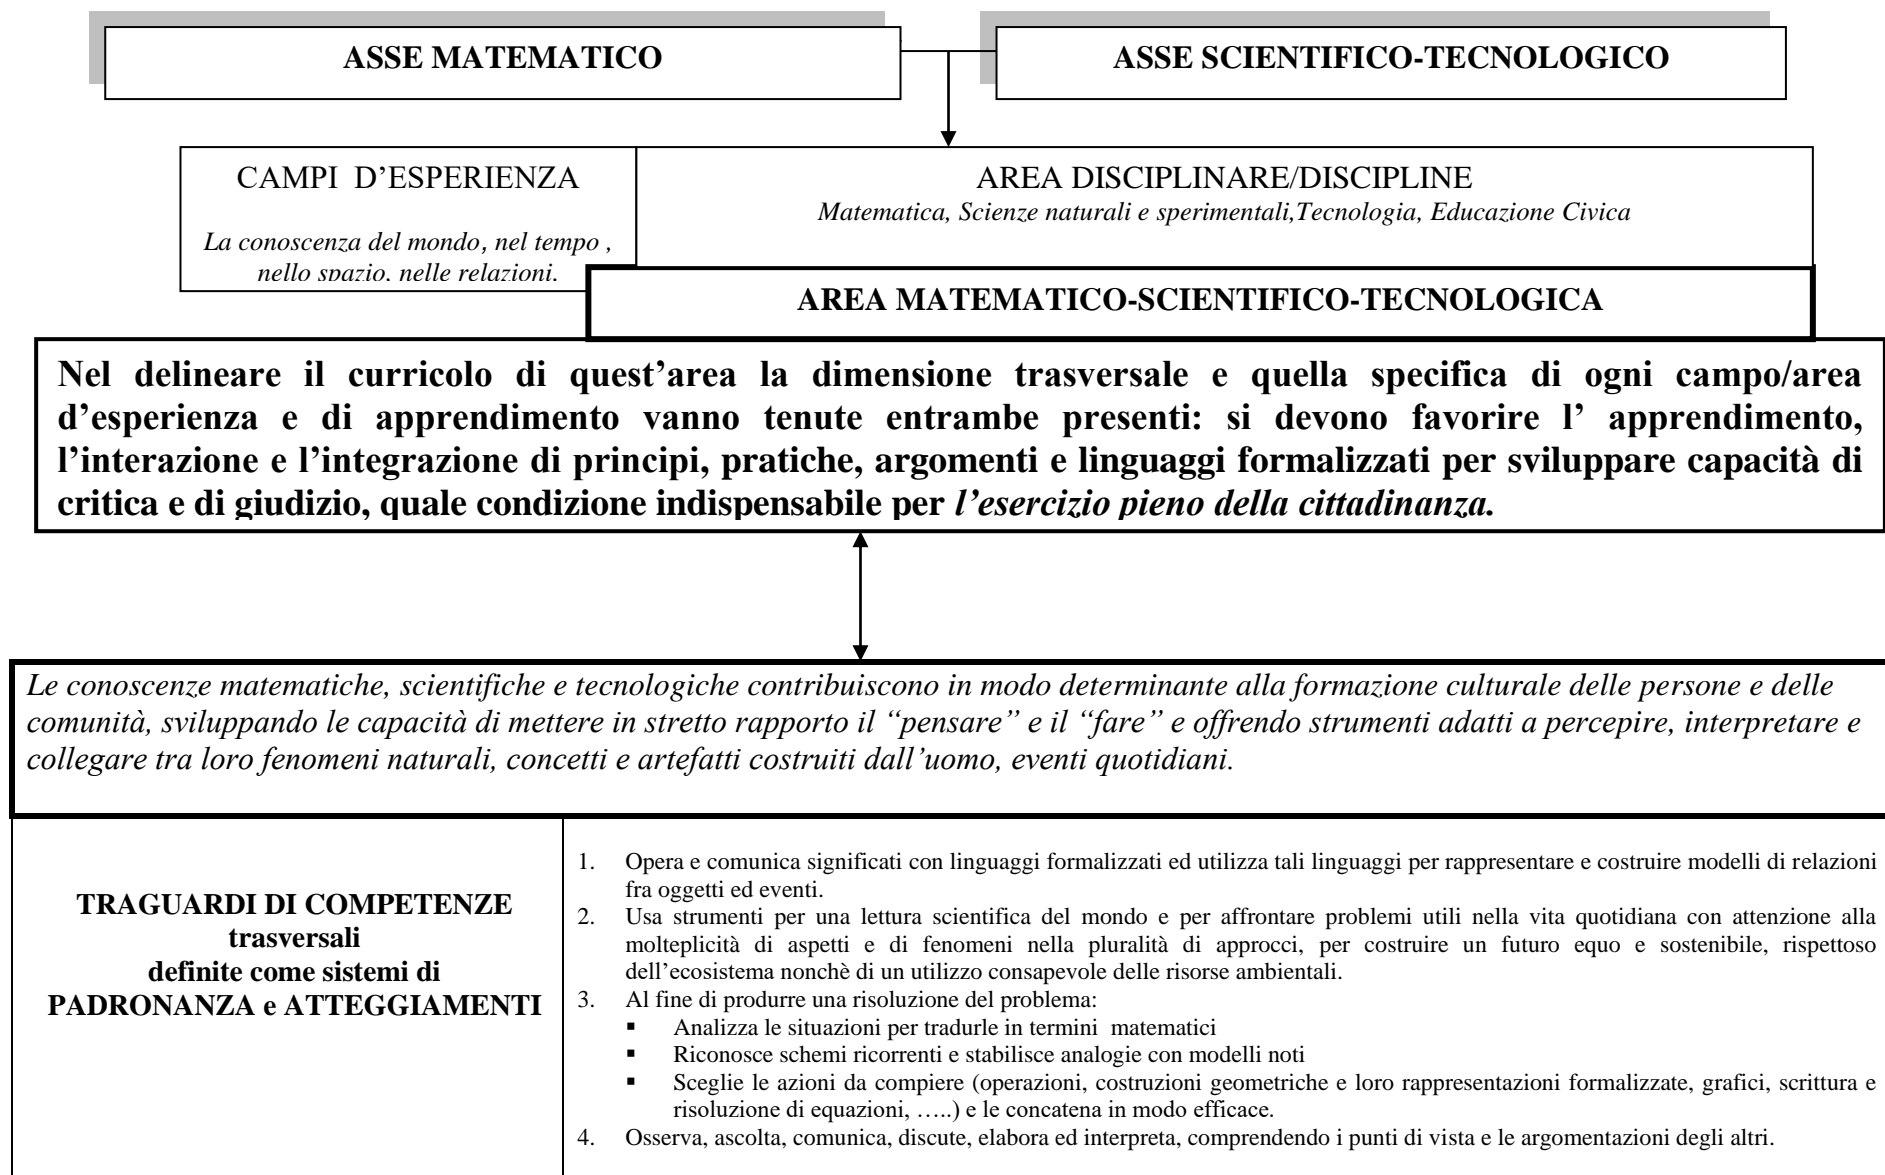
ASSE MATEMATICO

ASSE SCIENTIFICO-TECNOLOGICO

CAMPI D'ESPERIENZA

La conoscenza del mondo, nel tempo , nello spazio, nelle relazioni.

AREA DISCIPLINARE/DISCIPLINE
Matematica, Scienze naturali e sperimentali,Tecnologia, Educazione Civica

AREA MATEMATICO-SCIENTIFICO-TECNOLOGICA

Nel delineare il curricolo di quest'area la dimensione trasversale e quella specifica di ogni campo/area d'esperienza e di apprendimento vanno tenute entrambe presenti: si devono favorire l' apprendimento, l'interazione e l'integrazione di principi, pratiche, argomenti e linguaggi formalizzati per sviluppare capacità di critica e di giudizio, quale condizione indispensabile per l'esercizio pieno della cittadinanza.

Le conoscenze matematiche, scientifiche e tecnologiche contribuiscono in modo determinante alla formazione culturale delle persone e delle comunità, sviluppando le capacità di mettere in stretto rapporto il "pensare" e il "fare" e offrendo strumenti adatti a percepire, interpretare e collegare tra loro fenomeni naturali, concetti e artefatti costruiti dall'uomo, eventi quotidiani.

| TRAGUARDI DI COMPETENZE trasversali definite come sistemi di PADRONANZA e ATTEGGIAMENTI | 1. Opera e comunica significati con linguaggi formalizzati ed utilizza tali linguaggi per rappresentare e costruire modelli di relazioni fra oggetti ed eventi. 2. Usa strumenti per una lettura scientifica del mondo e per affrontare problemi utili nella vita quotidiana con attenzione alla molteplicità di aspetti e di fenomeni nella pluralità di approcci, per costruire un futuro equo e sostenibile, rispettoso dell'ecosistema nonchè di un utilizzo consapevole delle risorse ambientali. 3. Al fine di produrre una risoluzione del problema: ▪ Analizza le situazioni per tradurle in termini matematici ▪ Riconosce schemi ricorrenti e stabilisce analogie con modelli noti ▪ Sceglie le azioni da compiere (operazioni, costruzioni geometriche e loro rappresentazioni formalizzate, grafici, scrittura e risoluzione di equazioni, …..) e le concatena in modo efficace. 4. Osserva, ascolta, comunica, discute, elabora ed interpreta, comprendendo i punti di vista e le argomentazioni degli altri. |